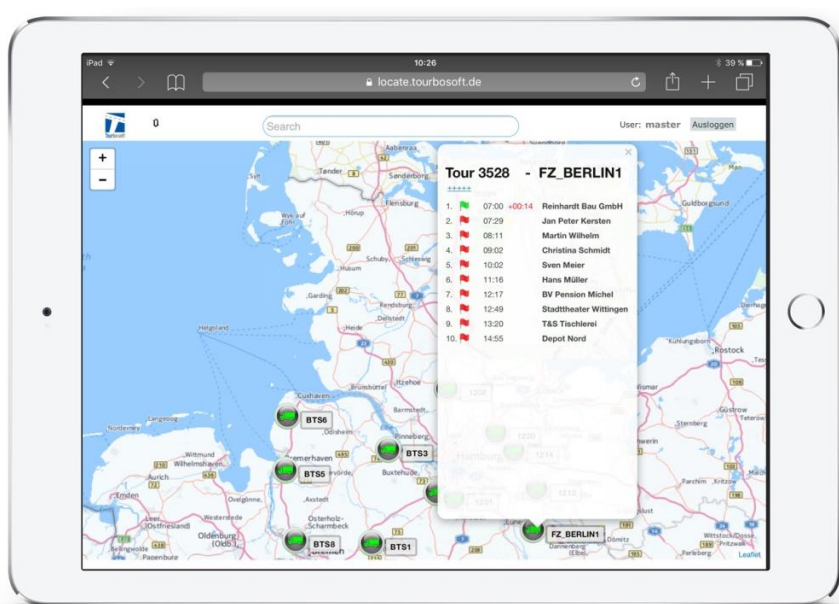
iPad 10:26 39 %

locate.tourbosoft.de

0

Search

User: master Ausloggen

+
-

Tour 3528 - FZ_BERLIN1

+++++

| | | | |
|---|---|---|---|
| 1. | 07:00 | +00:14 | Reinhardt Bau GmbH |
| 2. | 07:29 | | Jan Peter Kersten |
| 3. | 08:11 | | Martin Wilhelm |
| 4. | 09:02 | | Christina Schmidt |
| 5. | 10:02 | | Sven Meier |
| 6. | 11:16 | | Hans Müller |
| 7. | 12:17 | | BV Pension Michel |
| 8. | 12:49 | | Stadttheater Wittingen |
| 9. | 13:20 | | T&S Tischlerei |
| 10. | 14:55 | | Depot Nord |

BTS6
BTS3
BTS5
BTS8
BTS1
FZ_BERLIN1

Tønder
Sønderborg
Flensburg
Husum
Heide
Itzehoe
Cuxhaven
Bremerhaven
Wilhelmshaven
Aurich
Emden
Oldenburg
Pinneberg
Hamburg
Buxtehude
Rostock
Wismar
Güstrow
Schwerin
Kühlungsborn
Parchim
Wittstock/Dosse
Dannenberg
Leaflet